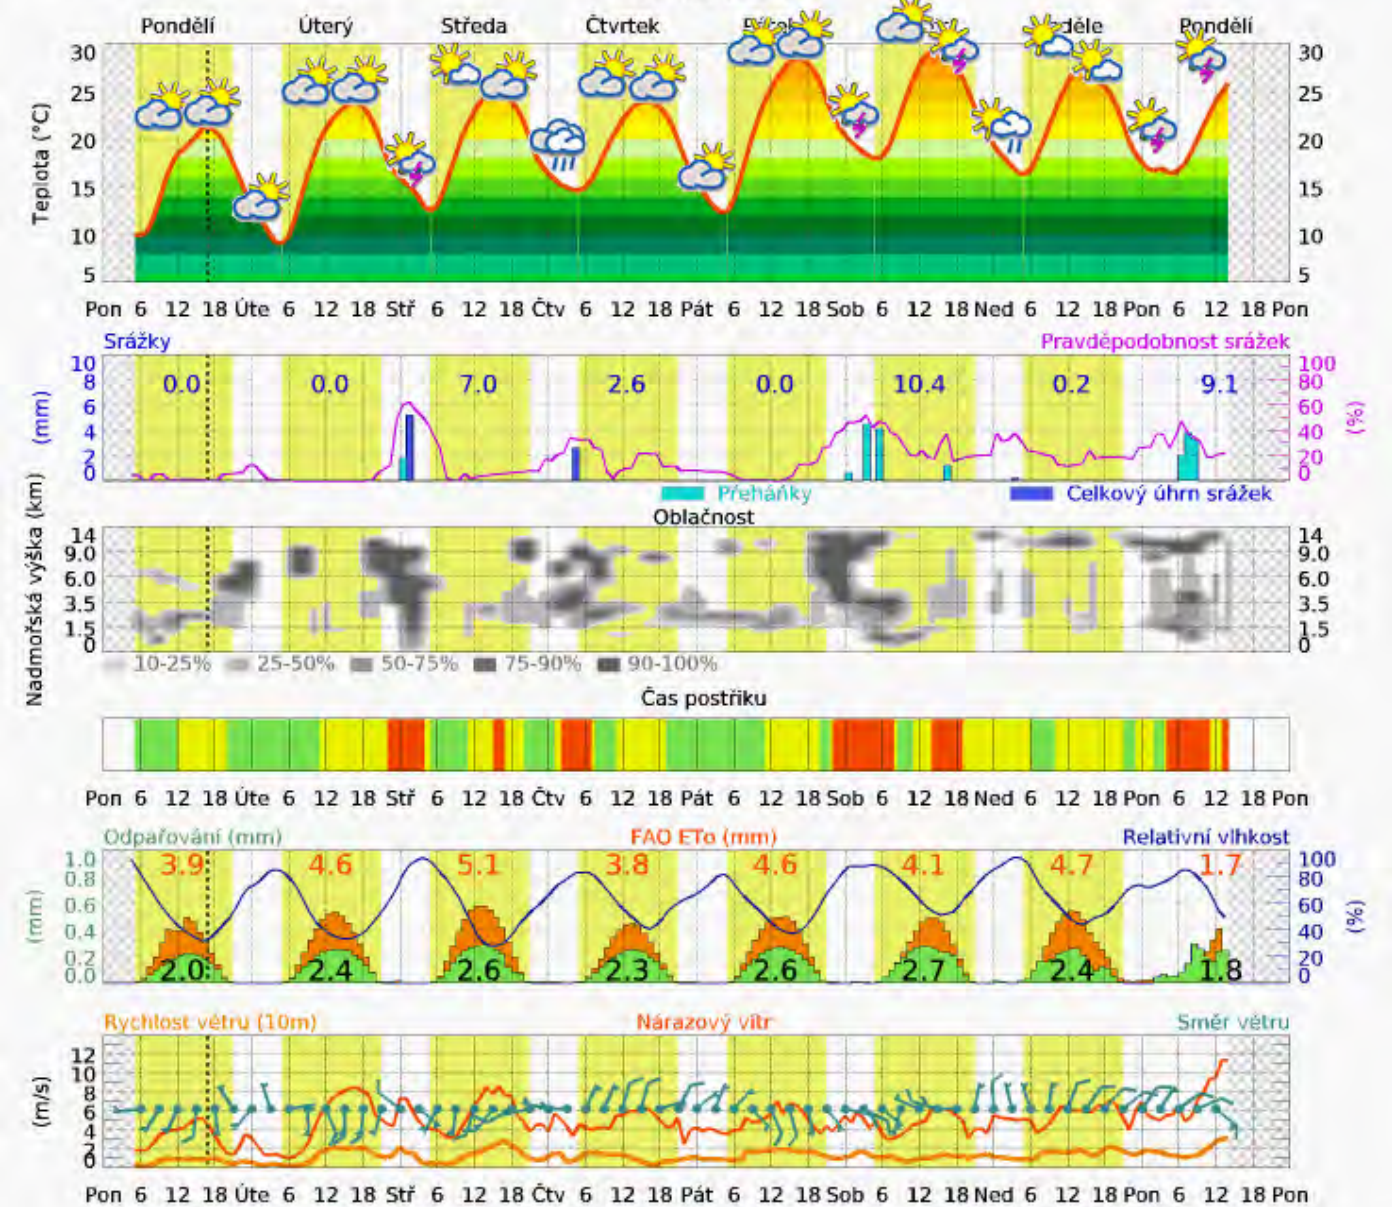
Pondělí Úterý Středa Čtvrtek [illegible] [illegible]děle Pondělí

Teplota (°C)
30 25 20 15 10 5
30 25 20 15 10 5

Pon 6 12 18 Úte 6 12 18 Stř 6 12 18 Čtv 6 12 18 Pát 6 12 18 Sob 6 12 18 Ned 6 12 18 Pon 6 12 18 Pon

Srážky
Pravděpodobnost srážek
(mm)
10 8 6 4 2 0
0.0 0.0 7.0 2.6 0.0 10.4 0.2 9.1
100 80 60 40 20 0
(%)
Přeháňky
Celkový úhrn srážek

Oblačnost
Nadmořská výška (km)
14 9.0 6.0 3.5 1.5 0
14 9.0 6.0 3.5 1.5 0
10-25% 25-50% 50-75% 75-90% 90-100%

Čas postřiku

Pon 6 12 18 Úte 6 12 18 Stř 6 12 18 Čtv 6 12 18 Pát 6 12 18 Sob 6 12 18 Ned 6 12 18 Pon 6 12 18 Pon

Odpařování (mm)
FAO ETo (mm)
Relativní vlhkost
(mm)
1.0 0.8 0.6 0.4 0.2 0.0
3.9 4.6 5.1 3.8 4.6 4.1 4.7 1.7
2.0 2.4 2.6 2.3 2.6 2.7 2.4 1.8
100 80 60 40 20 0
(%)

Rychlost větru (10m)
Nárazový vítr
Směr větru
(m/s)
12 10 8 6 4 2 0

Pon 6 12 18 Úte 6 12 18 Stř 6 12 18 Čtv 6 12 18 Pát 6 12 18 Sob 6 12 18 Ned 6 12 18 Pon 6 12 18 Pon